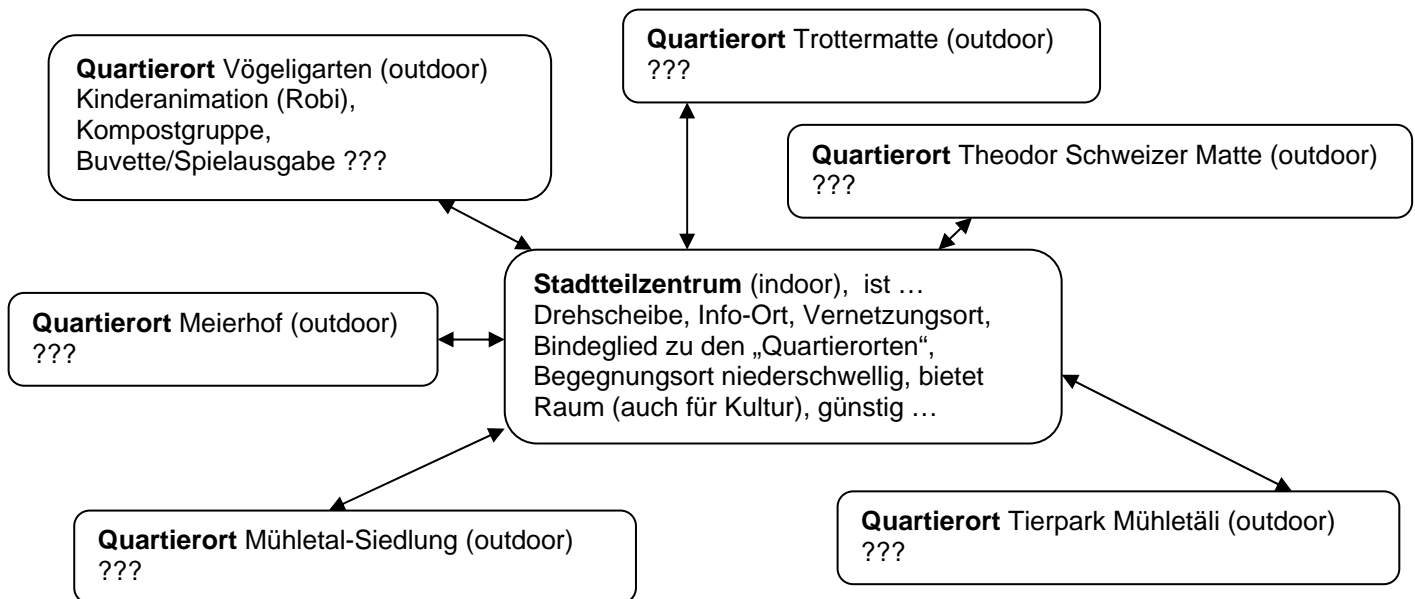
**Quartierort** Vögeligarten (outdoor)
Kinderanimation (Robi),
Kompostgruppe,
Buvette/Spielausgabe ???

**Quartierort** Trottermatte (outdoor)
???

**Quartierort** Theodor Schweizer Matte (outdoor)
???

**Quartierort** Meierhof (outdoor)
???

**Stadtteilzentrum** (indoor), ist …
Drehscheibe, Info-Ort, Vernetzungsort, Bindeglied zu den „Quartierorten“, Begegnungsort niederschwellig, bietet Raum (auch für Kultur), günstig …

**Quartierort** Mühletal-Siedlung (outdoor)
???

**Quartierort** Tierpark Mühletäli (outdoor)
???